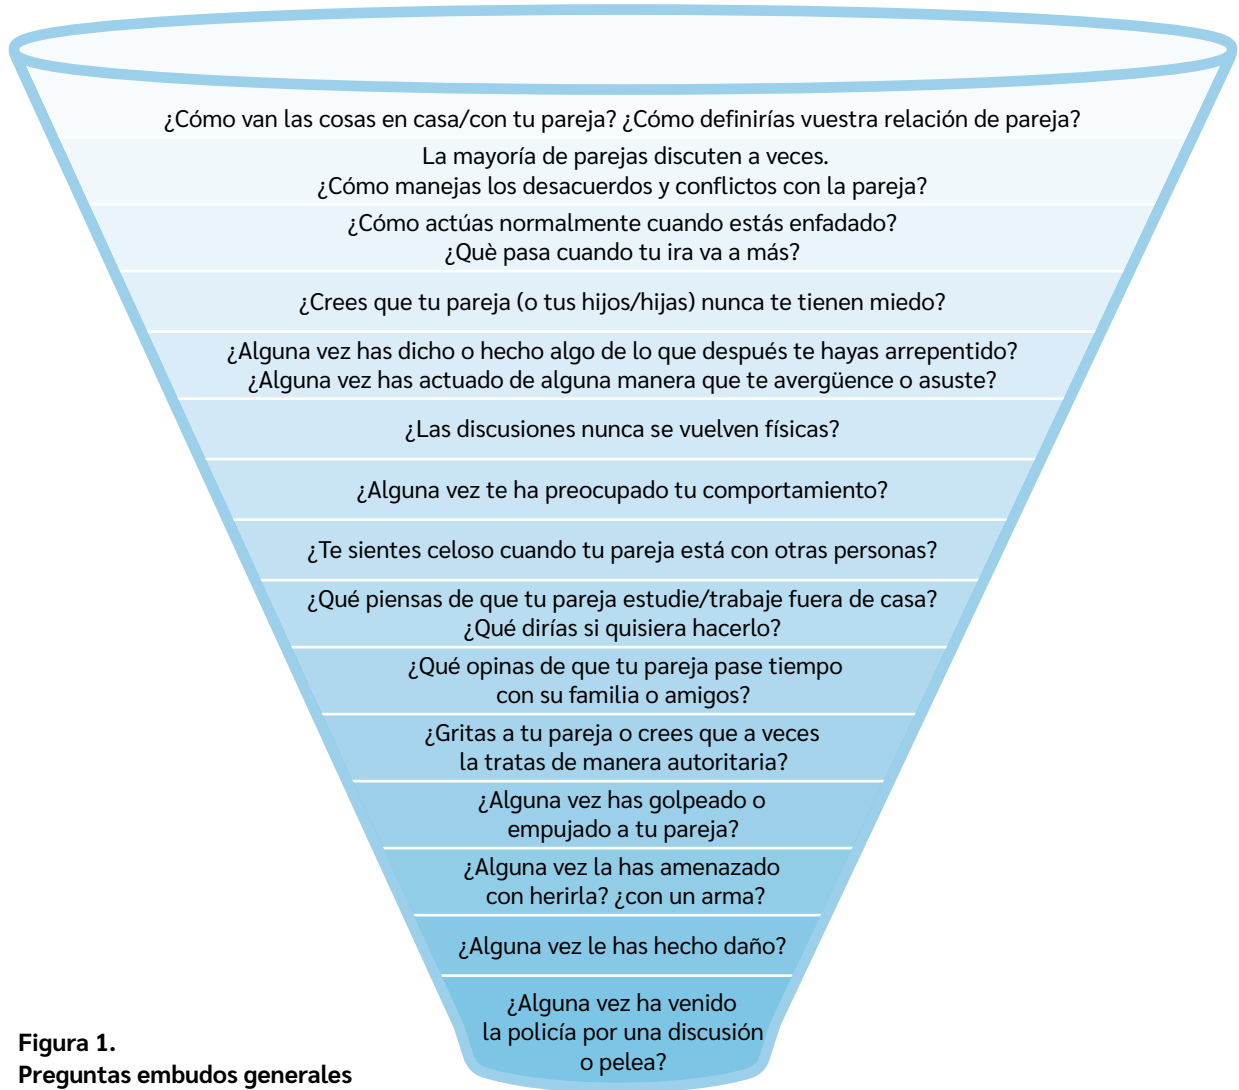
¿Cómo van las cosas en casa/con tu pareja? ¿Cómo definirías vuestra relación de pareja?

La mayoría de parejas discuten a veces.
¿Cómo manejas los desacuerdos y conflictos con la pareja?

¿Cómo actúas normalmente cuando estás enfadado?
¿Què pasa cuando tu ira va a más?

¿Crees que tu pareja (o tus hijos/hijas) nunca te tienen miedo?

¿Alguna vez has dicho o hecho algo de lo que después te hayas arrepentido?
¿Alguna vez has actuado de alguna manera que te avergüence o asuste?

¿Las discusiones nunca se vuelven físicas?

¿Alguna vez te ha preocupado tu comportamiento?

¿Te sientes celoso cuando tu pareja está con otras personas?

¿Qué piensas de que tu pareja estudie/trabaje fuera de casa?
¿Qué dirías si quisiera hacerlo?

¿Qué opinas de que tu pareja pase tiempo con su familia o amigos?

¿Gritas a tu pareja o crees que a veces la tratas de manera autoritaria?

¿Alguna vez has golpeado o empujado a tu pareja?

¿Alguna vez la has amenazado con herirla? ¿con un arma?

¿Alguna vez le has hecho daño?

¿Alguna vez ha venido la policía por una discusión o pelea?

Figura 1.
Preguntas embudos generales